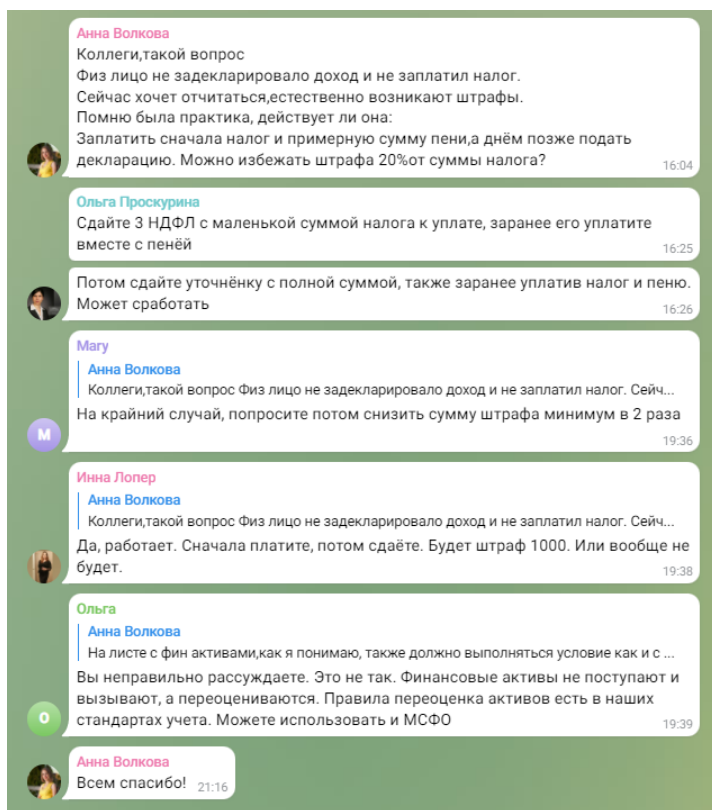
Анна Волкова
Коллеги,такой вопрос
Физ лицо не задекларировало доход и не заплатил налог.
Сейчас хочет отчитаться,естественно возникают штрафы.
Помню была практика, действует ли она:
Заплатить сначала налог и примерную сумму пени,а днём позже подать декларацию. Можно избежать штрафа 20%от суммы налога?
16:04

Ольга Проскурина
Сдайте 3 НДФЛ с маленькой суммой налога к уплате, заранее его уплатите вместе с пенёй
16:25

Потом сдайте уточнёнку с полной суммой, также заранее уплатив налог и пеню. Может сработать
16:26

Mary
Анна Волкова
Коллеги,такой вопрос Физ лицо не задекларировало доход и не заплатил налог. Сейч...
На крайний случай, попросите потом снизить сумму штрафа минимум в 2 раза
19:36

M

Инна Лопер
Анна Волкова
Коллеги,такой вопрос Физ лицо не задекларировало доход и не заплатил налог. Сейч...
Да, работает. Сначала платите, потом сдаёте. Будет штраф 1000. Или вообще не будет.
19:38

Ольга
Анна Волкова
На листе с фин активами,как я понимаю, также должно выполняться условие как и с ...
Вы неправильно рассуждаете. Это не так. Финансовые активы не поступают и вызывают, а переоцениваются. Правила переоценка активов есть в наших стандартах учета. Можете использовать и МСФО
19:39

О

Анна Волкова
Всем спасибо!
21:16